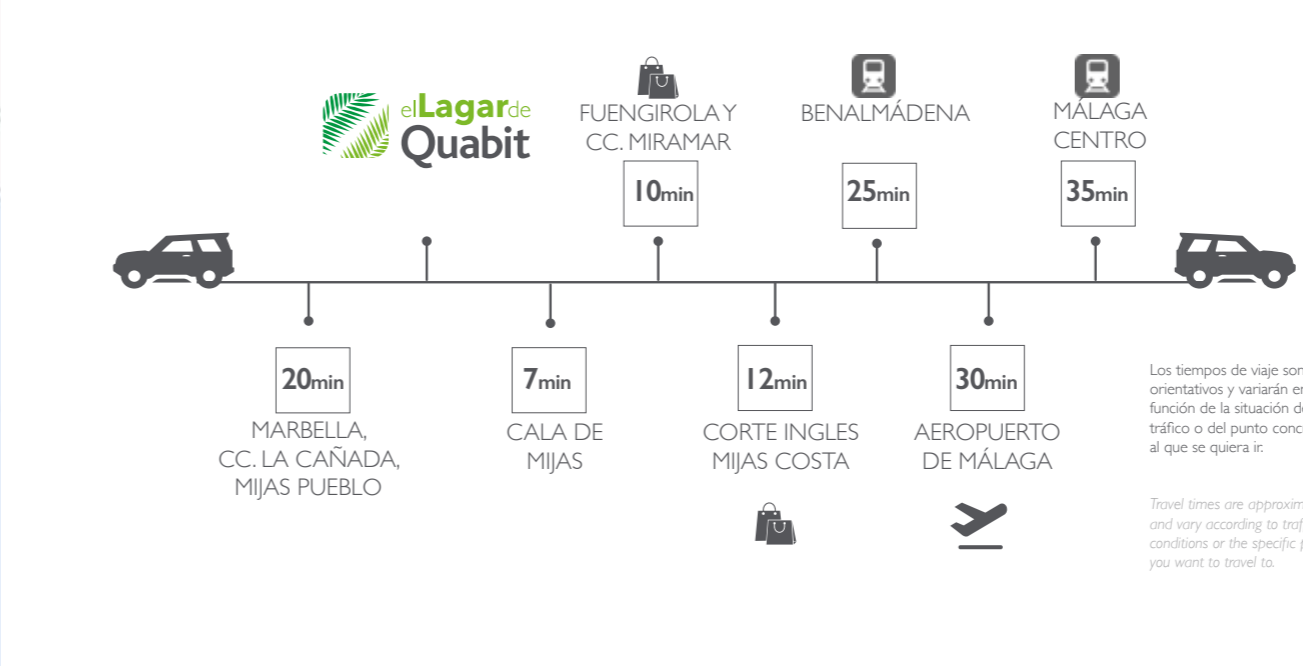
elLagarde Quabit

FUENGIROLA Y CC. MIRAMAR

10min

BENALMÁDENA

25min

MÁLAGA CENTRO

35min

20min

MARBELLA, CC. LA CAÑADA, MIJAS PUEBLO

7min

CALA DE MIJAS

12min

CORTE INGLES MIJAS COSTA

30min

AEROPUERTO DE MÁLAGA

Los tiempos de viaje son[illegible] orientativos y variarán en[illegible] función de la situación d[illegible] tráfico o del punto conc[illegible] al que se quiera ir.

Travel times are approxim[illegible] and vary according to traf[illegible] conditions or the specific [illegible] you want to travel to.